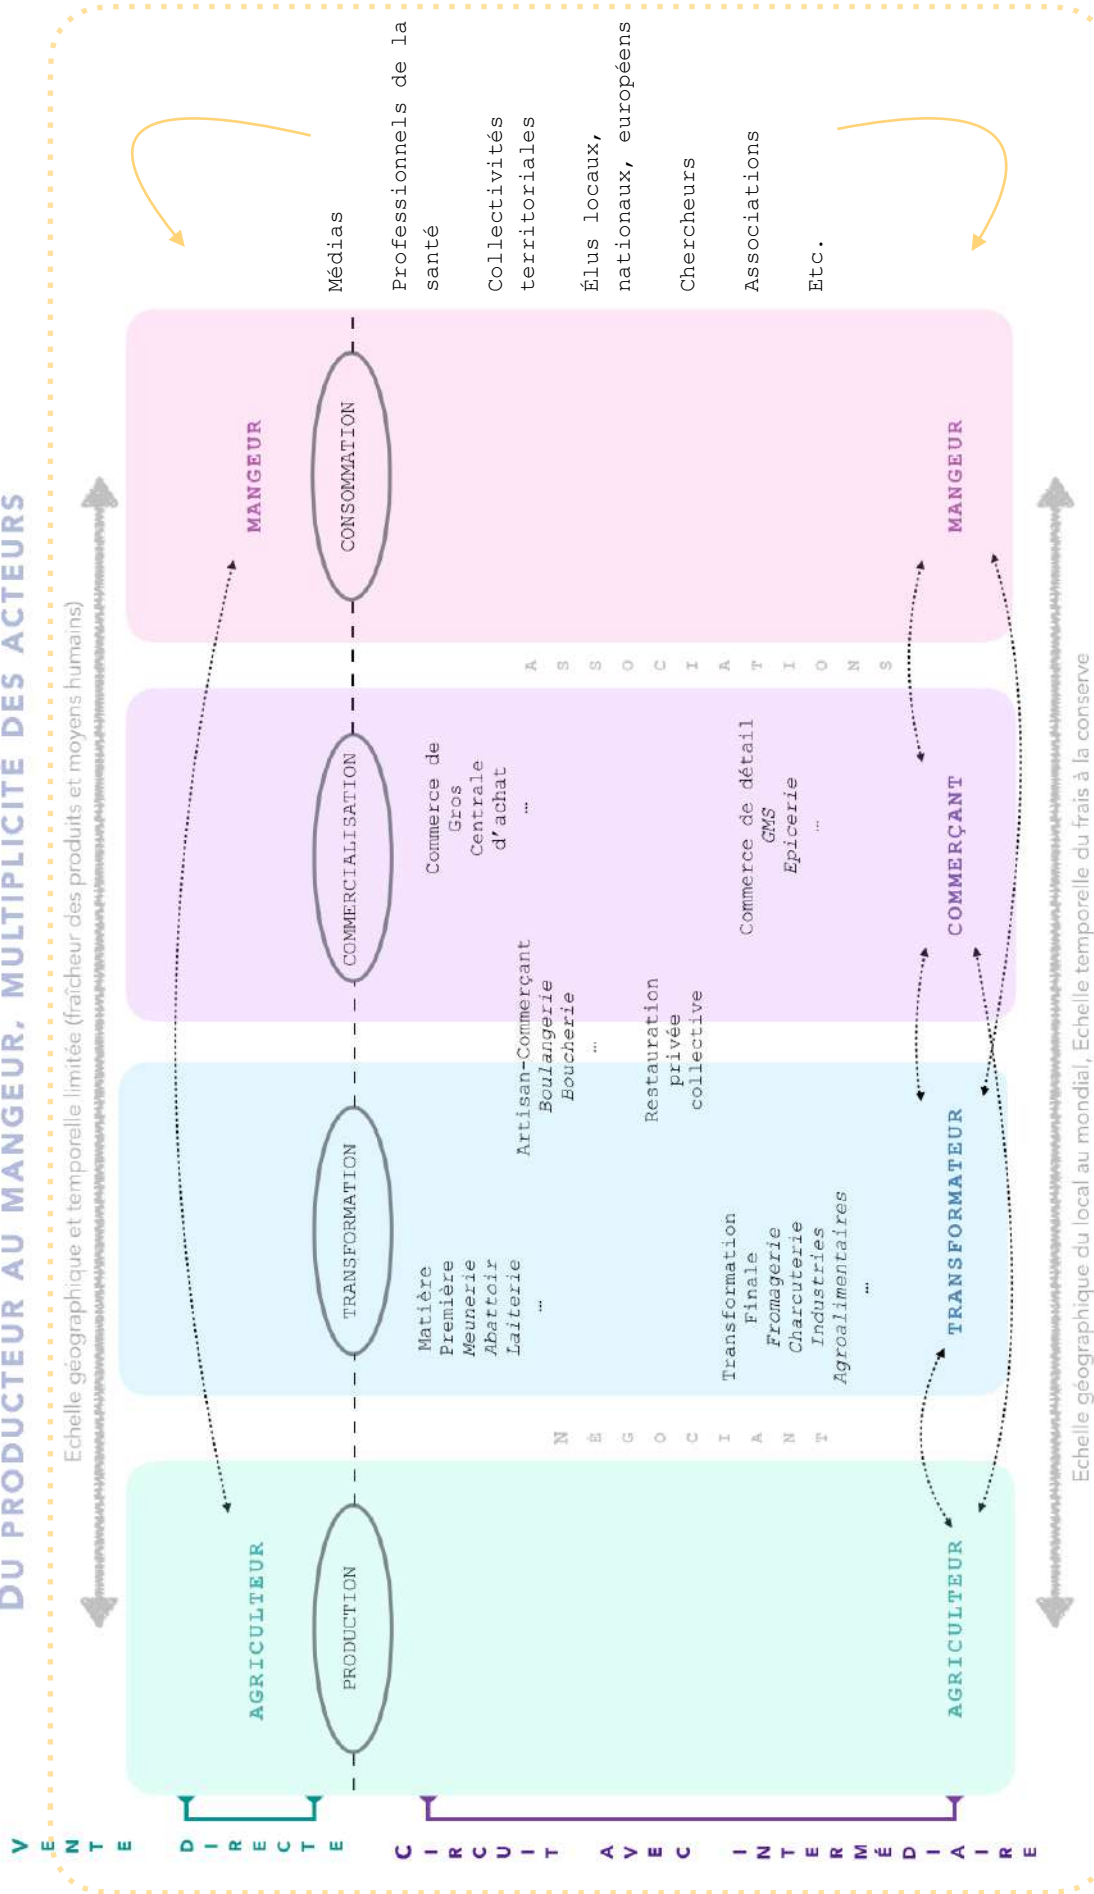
DU PRODUCTEUR AU MANGEUR, MULTIPLICITE DES ACTEURS

Echelle géographique et temporelle limitée (fraîcheur des produits et moyens humains)

Echelle géographique du local au mondial, Echelle temporelle du frais à la conserve

AGRICULTEUR

MANGEUR

PRODUCTION

TRANSFORMATION

COMMERCIALISATION

CONSOMMATION

Matière Première
*Meunerie*
*Abattoir*
*Laiterie*
...

Artisan-Commerçant
*Boulangerie*
*Boucherie*
...

Commerce de Gros
Centrale d'achat
...

Restauration privée collective

Transformation Finale
*Fromagerie*
*Charcuterie*
*Industries Agroalimentaires*
...

Commerce de détail
*GMS*
*Epicerie*
...

NÉGOCIANT

ASSOCIATIONS

AGRICULTEUR

TRANSFORMATEUR

COMMERÇANT

MANGEUR

Médias

Professionnels de la santé

Collectivités territoriales

Élus locaux, nationaux, européens

Chercheurs

Associations

Etc.

VENTE DIRECTE

CIRCUIT AVEC INTERMÉDIAIRE